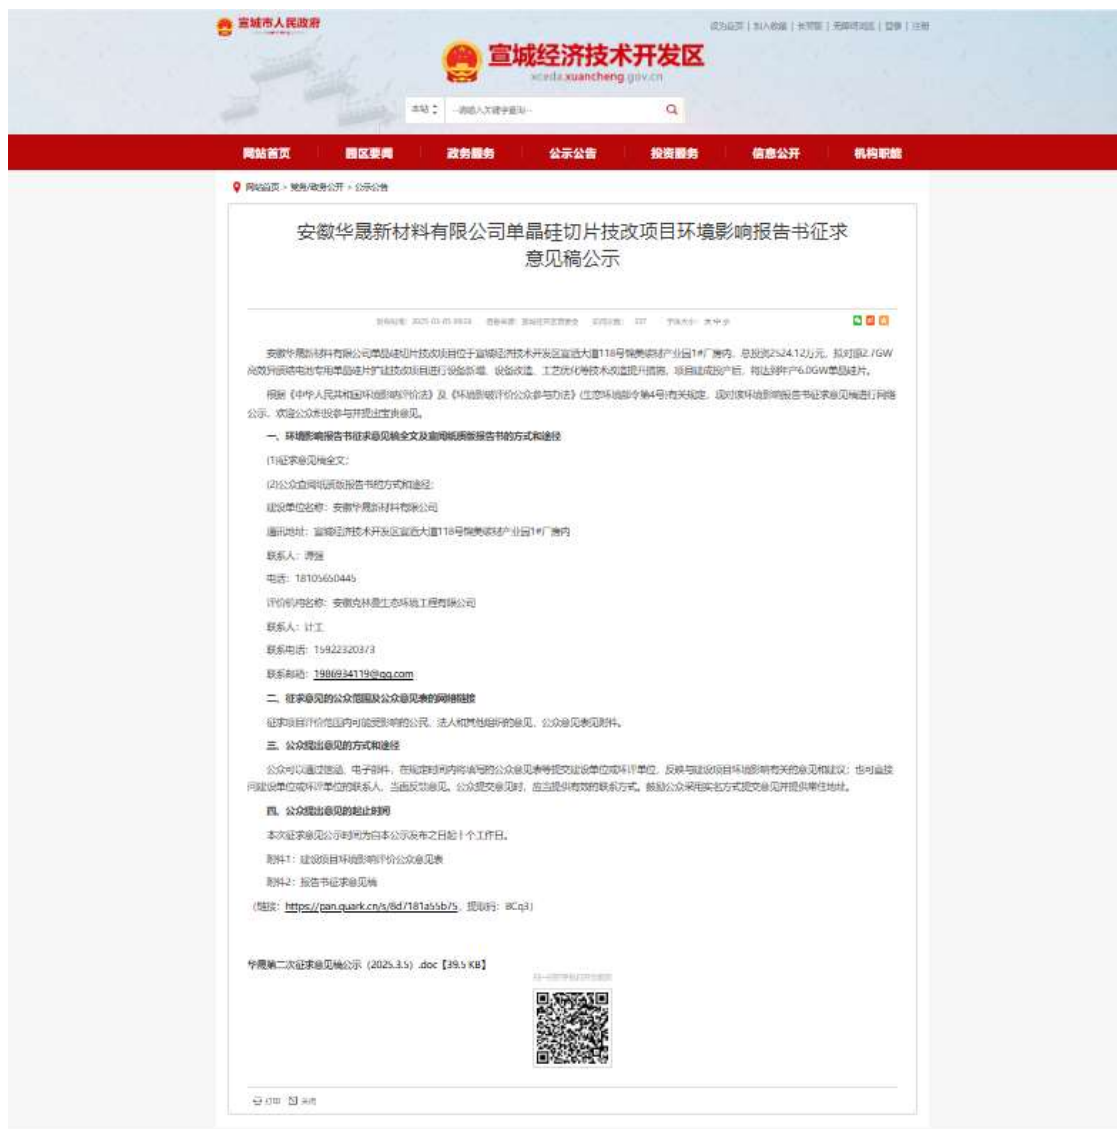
宣城市人民政府

设为首页 | 加入收藏 | 长辈版 | 无障碍浏览 | 登录 | 注册

宣城经济技术开发区
xceda.xuancheng.gov.cn

本站 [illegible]

网站首页 园区要闻 政务服务 公示公告 投资服务 信息公开 机构职能

网站首页 > 党务/政务公开 > 公示公告

安徽华晟新材料有限公司单晶硅切片技改项目环境影响报告书征求意见稿公示

发布时间：2025-03-05 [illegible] 信息来源：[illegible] 浏览次数：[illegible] 字体大小：大 中 小

安徽华晟新材料有限公司单晶硅切片技改项目位于宣城经济技术开发区宣酒大道118号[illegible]产业园1#厂房内，总投资2524.12万元，拟对原2.7GW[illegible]进行设备新增、设备改造、工艺优化等技术改造提升措施，项目建成投产后，将达到年产6.0GW单晶硅片。

根据《中华人民共和国环境影响评价法》及《环境影响评价公众参与办法》（生态环境部令第4号）有关规定，现对该环境影响报告书征求意见稿进行网络公示，欢迎公众积极参与并提出宝贵意见。

一、环境影响报告书征求意见稿全文及查阅纸质版报告书的方式和途径

(1)征求意见稿全文：

(2)公众查阅纸质版报告书的方式和途径：

建设单位名称：安徽华晟新材料有限公司

通讯地址：宣城经济技术开发区宣酒大道118号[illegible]产业园1#厂房内

联系人：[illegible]

电话：18105650445

评价机构名称：安徽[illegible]生态环境工程有限公司

联系人：计工

联系电话：15922320373

联系邮箱：1986934119@qq.com

二、征求意见的公众范围及公众意见表的网络链接

征求项目评价范围内可能受影响的公民、法人和其他组织的意见，公众意见表见附件。

三、公众提出意见的方式和途径

公众可以通过信函、电子邮件、在规定时间内将填写的公众意见表等提交建设单位或环评单位，反映与建设项目环境影响有关的意见和建议；也可直接向建设单位或环评单位的联系人、当面反馈意见。公众提交意见时，应当提供有效的联系方式。鼓励公众采用实名方式提交意见并提供常住地址。

四、公众提出意见的起止时间

本次征求意见公示时间为自本公示发布之日起十个工作日。

附件1：建设项目环境影响评价公众意见表

附件2：报告书征求意见稿

（链接：https://pan.quark.cn/s/8d7181a55b75，提取码：8Cq3）

华晟第二次征求意见稿公示（2025.3.5）.doc【39.5 KB】

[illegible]

打印 关闭